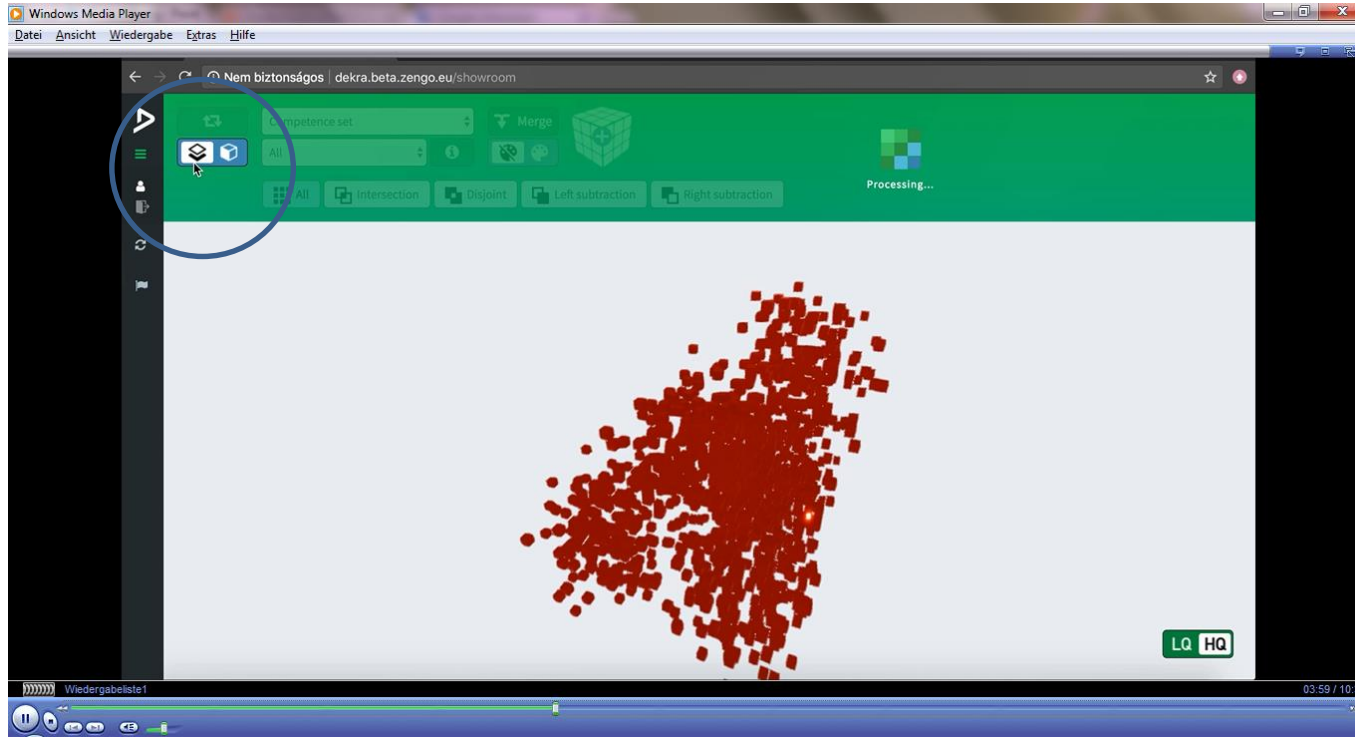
Windows Media Player

Datei Ansicht Wiedergabe Extras Hilfe

Nem biztonságos | dekra.beta.zengo.eu/showroom

Competence set

Merge

All

All

Intersection

Disjoint

Left subtraction

Right subtraction

Processing...

LQ HQ

Wiedergabeliste1

03:59 / 10: